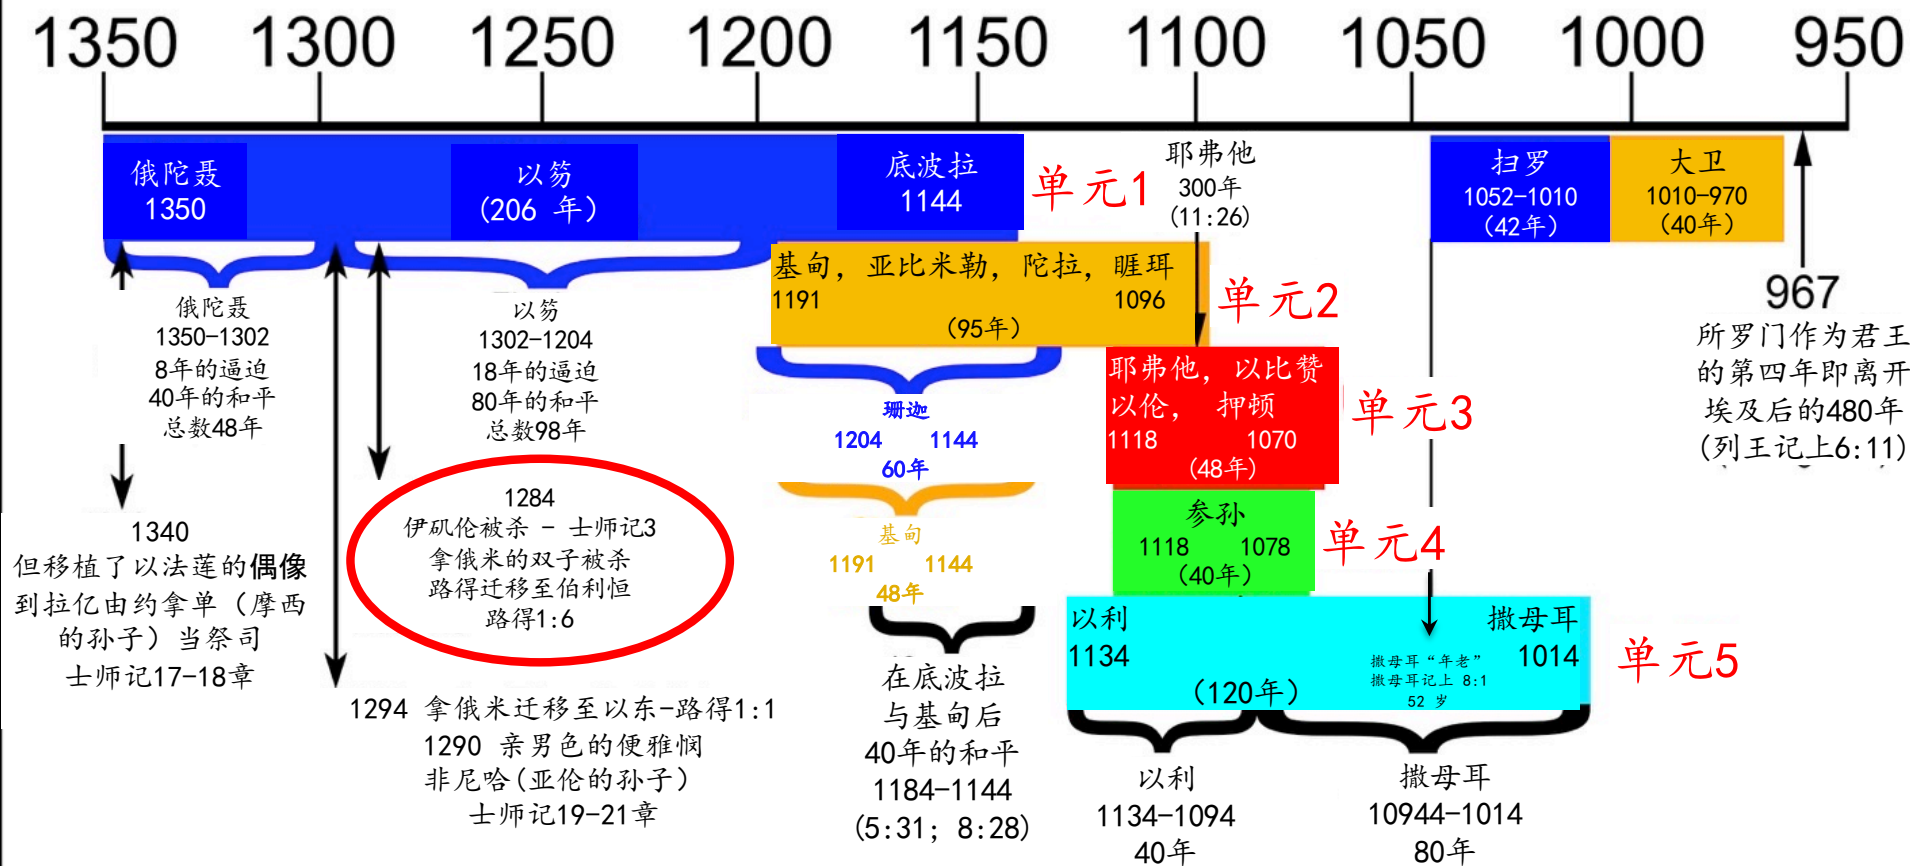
1350 1300 1250 1200 1150 1100 1050 1000 950

俄陀聂
1350

以笏
(206 年)

底波拉
1144

单元1

耶弗他
300年
(11:26)

扫罗
1052-1010
(42年)

大卫
1010-970
(40年)

基甸, 亚比米勒, 陀拉, 睚珥
1191 1096
(95年)

单元2

967

所罗门作为君王的第四年即离开埃及后的480年
(列王记上6:11)

俄陀聂
1350-1302
8年的逼迫
40年的和平
总数48年

以笏
1302-1204
18年的逼迫
80年的和平
总数98年

珊迦
1204 1144
60年

耶弗他, 以比赞
以伦, 押顿
1118 1070
(48年)

单元3

1340
但移植了以法莲的偶像
到拉亿由约拿单(摩西的孙子)当祭司
士师记17-18章

1284
伊矶伦被杀 – 士师记3
拿俄米的双子被杀
路得迁移至伯利恒
路得1:6

基甸
1191 1144
48年

参孙
1118 1078
(40年)

单元4

以利
1134

撒母耳
1014

撒母耳"年老"
撒母耳记上 8:1
52 岁

(120年)

单元5

1294 拿俄米迁移至以东-路得1:1
1290 亲男色的便雅悯
非尼哈(亚伦的孙子)
士师记19-21章

在底波拉
与基甸后
40年的和平
1184-1144
(5:31; 8:28)

以利
1134-1094
40年

撒母耳
10944-1014
80年